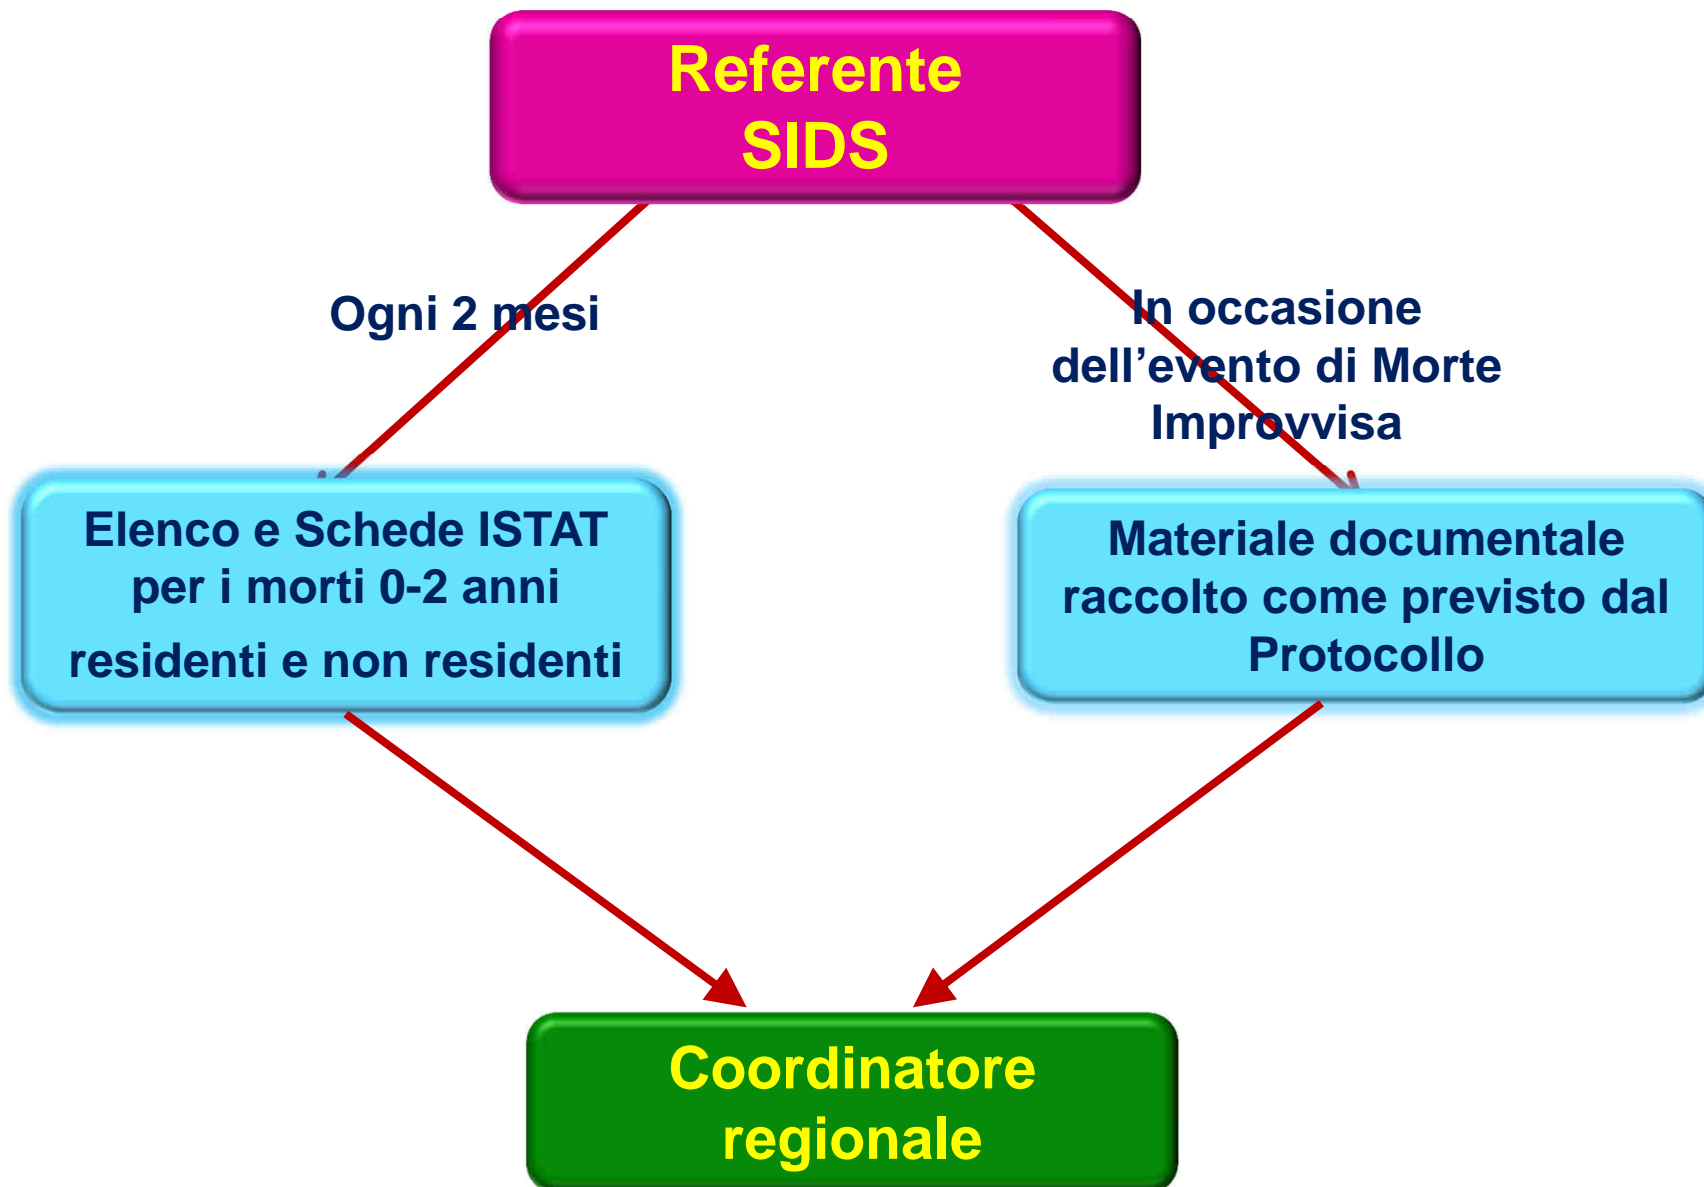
Referente SIDS

Ogni 2 mesi

In occasione dell’evento di Morte Improvvisa

Elenco e Schede ISTAT per i morti 0-2 anni residenti e non residenti

Materiale documentale raccolto come previsto dal Protocollo

Coordinatore regionale